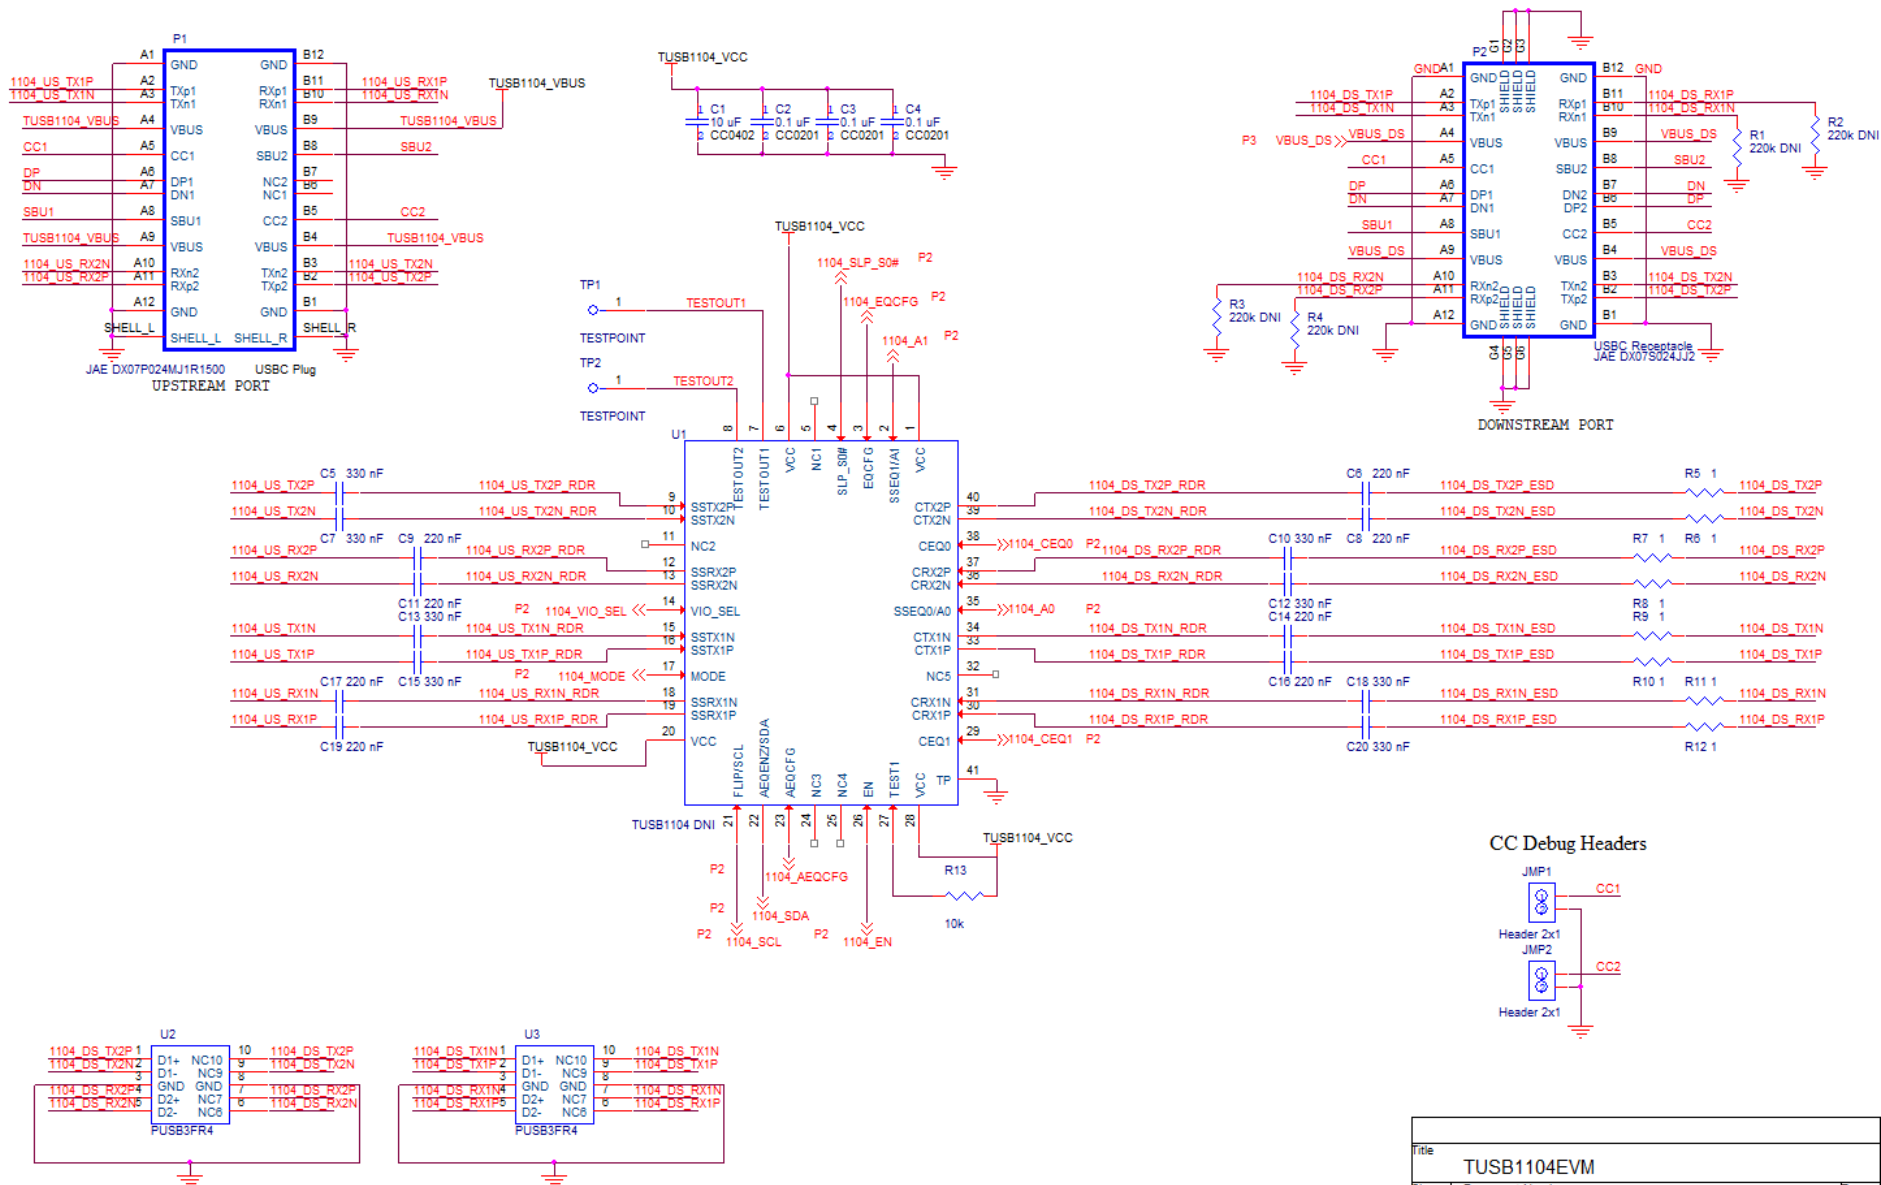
P1
A1 GND GND B12
1104_US_TX1P A2 TXp1 RXp1 B11 1104_US_RX1P
1104_US_TX1N A3 TXn1 RXn1 B10 1104_US_RX1N
TUSB1104_VBUS
TUSB1104_VBUS A4 VBUS VBUS B9 TUSB1104_VBUS
CC1 A5 CC1 SBU2 B8 SBU2
DP A6 DP1 NC2 B7
DN A7 DN1 NC1 B6
SBU1 A8 SBU1 CC2 B5 CC2
TUSB1104_VBUS A9 VBUS VBUS B4 TUSB1104_VBUS
1104_US_RX2N A10 RXn2 TXn2 B3 1104_US_TX2N
1104_US_RX2P A11 RXp2 TXp2 B2 1104_US_TX2P
A12 GND GND B1
SHELL_L SHELL_L SHELL_R SHELL_R
JAE DX07P024MJ1R1500 USBC Plug
UPSTREAM PORT

TUSB1104_VCC
C1 10 uF CC0402
C2 0.1 uF CC0201
C3 0.1 uF CC0201
C4 0.1 uF CC0201

P2
G1 G2 G3
GND A1 GND SHIELD SHIELD SHIELD GND B12 GND
1104_DS_TX1P A2 TXp1 RXp1 B11 1104_DS_RX1P
1104_DS_TX1N A3 TXn1 RXn1 B10 1104_DS_RX1N
R1 220k DNI
R2 220k DNI
P3 VBUS_DS VBUS_DS A4 VBUS VBUS B9 VBUS_DS
CC1 A5 CC1 SBU2 B8 SBU2
DP A6 DP1 DN2 B7 DN
DN A7 DN1 DP2 B6 DP
SBU1 A8 SBU1 CC2 B5 CC2
VBUS_DS A9 VBUS VBUS B4 VBUS_DS
1104_DS_RX2N A10 RXn2 TXn2 B3 1104_DS_TX2N
1104_DS_RX2P A11 RXp2 TXp2 B2 1104_DS_TX2P
R3 220k DNI
R4 220k DNI
A12 GND SHIELD SHIELD SHIELD GND B1
G4 G5 G6
USBC Receptacle
JAE DX07S024JJ2
DOWNSTREAM PORT

TUSB1104_VCC
TP1 1 TESTOUT1
TESTPOINT
TP2 1 TESTOUT2
TESTPOINT
1104_SLP_S0# P2
1104_EQCFG P2
1104_A1 P2
U1
8 TESTOUT2
7 TESTOUT1
6 VCC
5 NC1
4 SLP_S0#
3 EQCFG
2 SSEQ1/A1
1 VCC
1104_US_TX2P C5 330 nF 1104_US_TX2P_RDR 9 SSTX2P
1104_US_TX2N 1104_US_TX2N_RDR 10 SSTX2N
C7 330 nF C9 220 nF
11 NC2
1104_US_RX2P 1104_US_RX2P_RDR 12 SSRX2P
1104_US_RX2N 1104_US_RX2N_RDR 13 SSRX2N
C11 220 nF
C13 330 nF
P2 1104_VIO_SEL 14 VIO_SEL
1104_US_TX1N 1104_US_TX1N_RDR 15 SSTX1N
1104_US_TX1P 1104_US_TX1P_RDR 16 SSTX1P
P2 1104_MODE 17 MODE
C17 220 nF C15 330 nF
1104_US_RX1N 1104_US_RX1N_RDR 18 SSRX1N
1104_US_RX1P 1104_US_RX1P_RDR 19 SSRX1P
C19 220 nF
TUSB1104_VCC 20 VCC
40 CTX2P 1104_DS_TX2P_RDR C6 220 nF 1104_DS_TX2P_ESD R5 1 1104_DS_TX2P
39 CTX2N 1104_DS_TX2N_RDR 1104_DS_TX2N_ESD 1104_DS_TX2N
38 CEQ0 1104_CEQ0 P2
C10 330 nF C8 220 nF R7 1 R6 1
37 CRX2P 1104_DS_RX2P_RDR 1104_DS_RX2P_ESD 1104_DS_RX2P
36 CRX2N 1104_DS_RX2N_RDR 1104_DS_RX2N_ESD 1104_DS_RX2N
35 SSEQ0/A0 1104_A0 P2
C12 330 nF
C14 220 nF
R8 1
R9 1
34 CTX1N 1104_DS_TX1N_RDR 1104_DS_TX1N_ESD 1104_DS_TX1N
33 CTX1P 1104_DS_TX1P_RDR 1104_DS_TX1P_ESD 1104_DS_TX1P
32 NC5
C16 220 nF C18 330 nF R10 1 R11 1
31 CRX1N 1104_DS_RX1N_RDR 1104_DS_RX1N_ESD 1104_DS_RX1N
30 CRX1P 1104_DS_RX1P_RDR 1104_DS_RX1P_ESD 1104_DS_RX1P
29 CEQ1 1104_CEQ1 P2
C20 330 nF R12 1
41 TP
FLIP/SCL AEQENZ/SDA AEQCFG NC3 NC4 EN TEST1 VCC
TUSB1104 DNI 21 22 23 24 25 26 27 28
TUSB1104_VCC
R13
10k
P2 1104_AEQCFG
P2 1104_SDA
P2 1104_SCL
P2 1104_EN

CC Debug Headers
JMP1 CC1
Header 2x1
JMP2 CC2
Header 2x1

U2
1104_DS_TX2P 1 D1+ NC10 10 1104_DS_TX2P
1104_DS_TX2N 2 D1- NC9 9 1104_DS_TX2N
3 GND GND 8
1104_DS_RX2P 4 D2+ NC7 7 1104_DS_RX2P
1104_DS_RX2N 5 D2- NC6 6 1104_DS_RX2N
PUSB3FR4

U3
1104_DS_TX1N 1 D1+ NC10 10 1104_DS_TX1N
1104_DS_TX1P 2 D1- NC9 9 1104_DS_TX1P
3 GND GND 8
1104_DS_RX1N 4 D2+ NC7 7 1104_DS_RX1N
1104_DS_RX1P 5 D2- NC6 6 1104_DS_RX1P
PUSB3FR4

Title
TUSB1104EVM